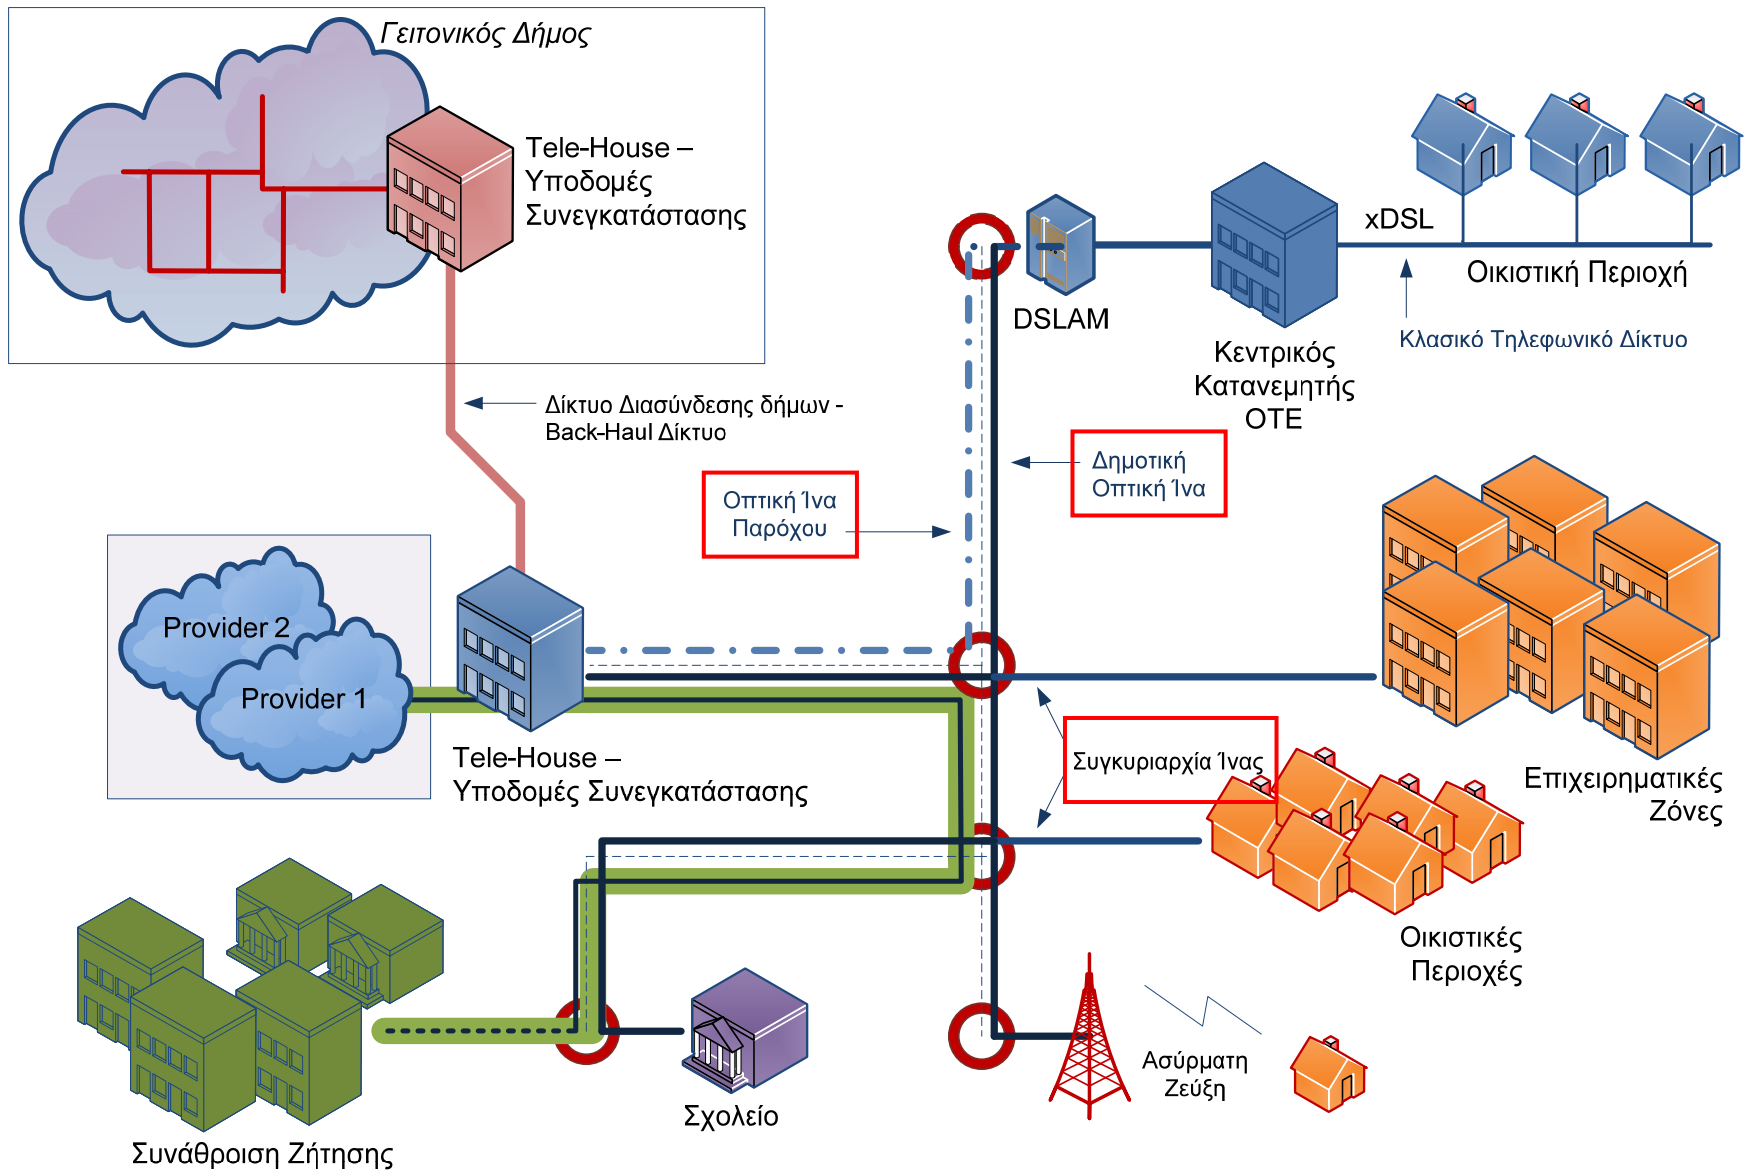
Γειτονικός Δήμος

Tele-House – Υποδομές Συνεγκατάστασης

DSLAM

Κεντρικός Κατανεμητής ΟΤΕ

xDSL

Οικιστική Περιοχή

Κλασικό Τηλεφωνικό Δίκτυο

Δίκτυο Διασύνδεσης δήμων - Back-Haul Δίκτυο

Οπτική Ίνα Παρόχου

Δημοτική Οπτική Ίνα

Provider 2

Provider 1

Tele-House – Υποδομές Συνεγκατάστασης

Συγκυριαρχία Ίνας

Επιχειρηματικές Ζόνες

Οικιστικές Περιοχές

Ασύρματη Ζεύξη

Σχολείο

Συνάθροιση Ζήτησης